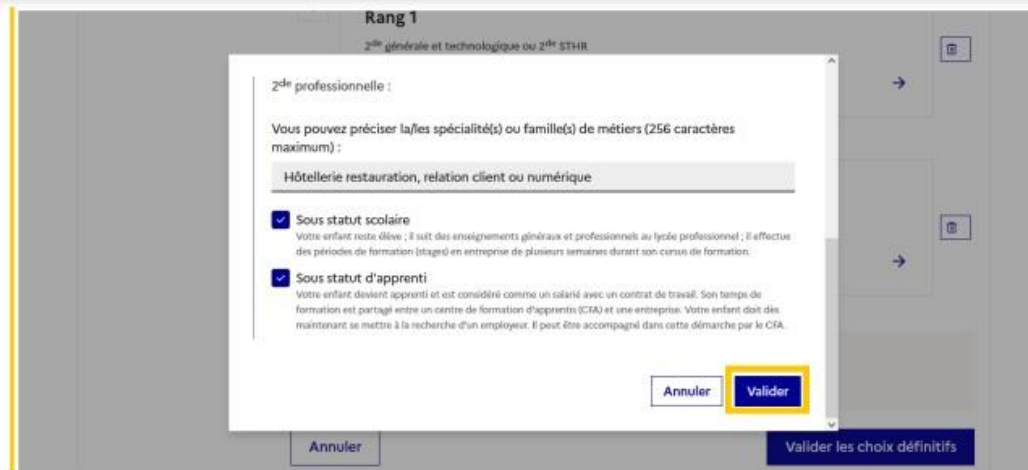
Rang 1

2$^{de}$ générale et technologique ou 2$^{de}$ STHR

2$^{de}$ professionnelle :

Vous pouvez préciser la/les spécialité(s) ou famille(s) de métiers (256 caractères maximum) :

Hôtellerie restauration, relation client ou numérique

Sous statut scolaire
Votre enfant reste élève ; il suit des enseignements généraux et professionnels au lycée professionnel ; il effectue des périodes de formation (stages) en entreprise de plusieurs semaines durant son cursus de formation.

Sous statut d'apprenti
Votre enfant devient apprenti et est considéré comme un salarié avec un contrat de travail. Son temps de formation est partagé entre un centre de formation d'apprentis (CFA) et une entreprise. Votre enfant doit dès maintenant se mettre à la recherche d'un employeur. Il peut être accompagné dans cette démarche par le CFA.

Annuler
Valider

Annuler
Valider les choix définitifs